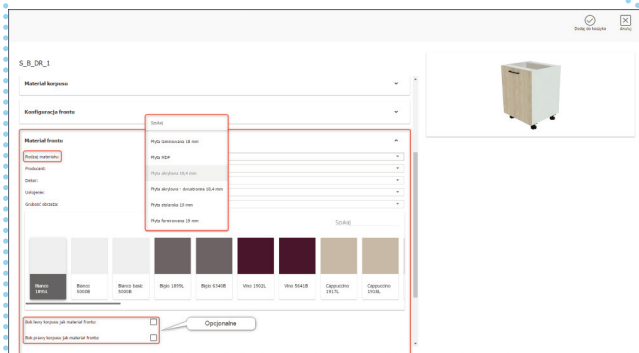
Dodaj do koszyka
Anuluj

S_B_DR_1

Materiał korpusu

Konfiguracja frontu

Materiał frontu

Rodzaj materiału
Producent:
Dekor:
Usłojenie:
Grubość okleiny:

Szukaj
Płyta laminowana 18 mm
Płyta MDF
Płyta akrylowa 18,4 mm
Płyta akrylowa - dwustronna 18,4 mm
Płyta szklana 19 mm
Płyta fornirowana 19 mm

Szukaj

Nero 1890L
Bianco 5000B
Bianco basic 5000B
Bijou 1890L
Bijou 6340B
Vino 1902L
Vino 5041B
Cappuccino 1917L
Cappuccino 1918L

Bok lewy korpusu jak materiał frontu
Bok prawy korpusu jak materiał frontu

Opcjonalne